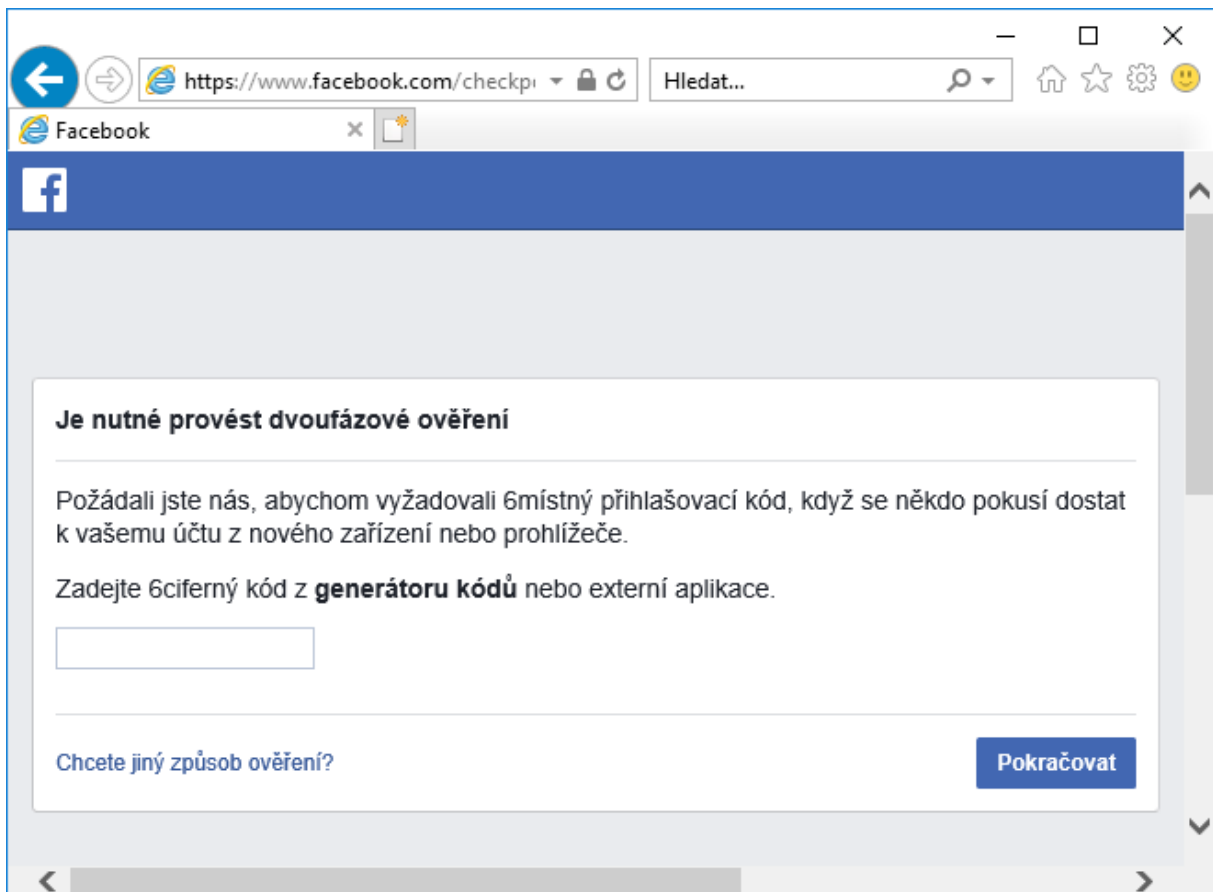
https://www.facebook.com/checkp

Hledat...

Facebook

f

Je nutné provést dvoufázové ověření

Požádali jste nás, abychom vyžadovali 6místný přihlašovací kód, když se někdo pokusí dostat k vašemu účtu z nového zařízení nebo prohlížeče.

Zadejte 6ciferný kód z **generátoru kódů** nebo externí aplikace.

Chcete jiný způsob ověření?

Pokračovat